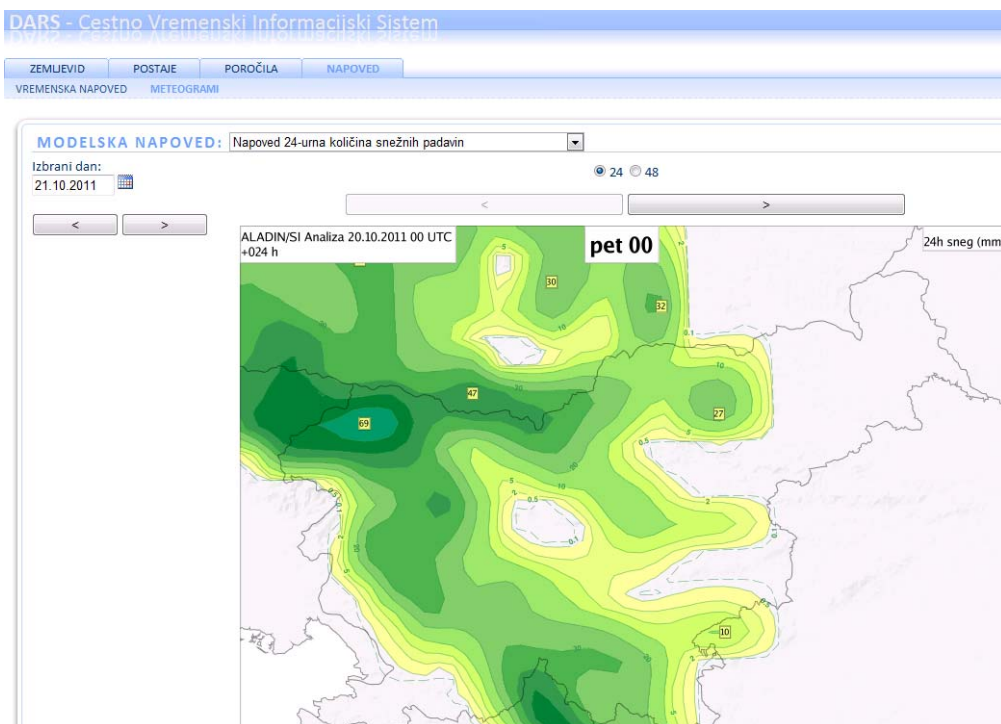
DARS - Cestno Vremenski Informacijski Sistem

ZEMLJEVID POSTAJE POROČILA NAPOVED

VREMENSKA NAPOVED METEOGRAMI

MODELSKA NAPOVED: Napoved 24-urna količina snežnih padavin

Izbrani dan:
21.10.2011

24 48

< >

< >

ALADIN/SI Analiza 20.10.2011 00 UTC
+024 h

pet 00

24h sneg (mm

30

32

47

69

27

10